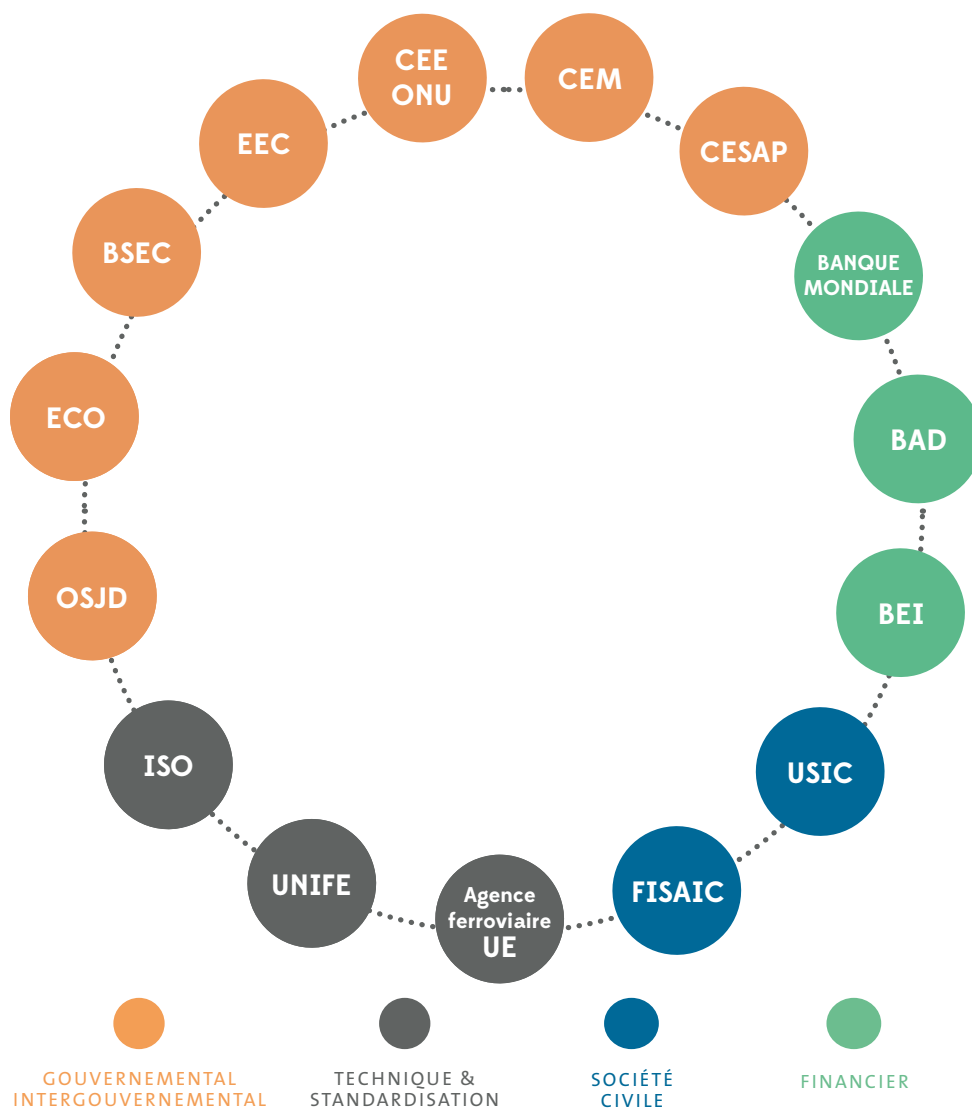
CEE ONU

CEM

CESAP

BANQUE MONDIALE

BAD

BEI

USIC

FISAIC

Agence ferroviaire UE

UNIFE

ISO

OSJD

ECO

BSEC

EEC

GOUVERNEMENTAL INTERGOUVERNEMENTAL

TECHNIQUE & STANDARDISATION

SOCIÉTÉ CIVILE

FINANCIER